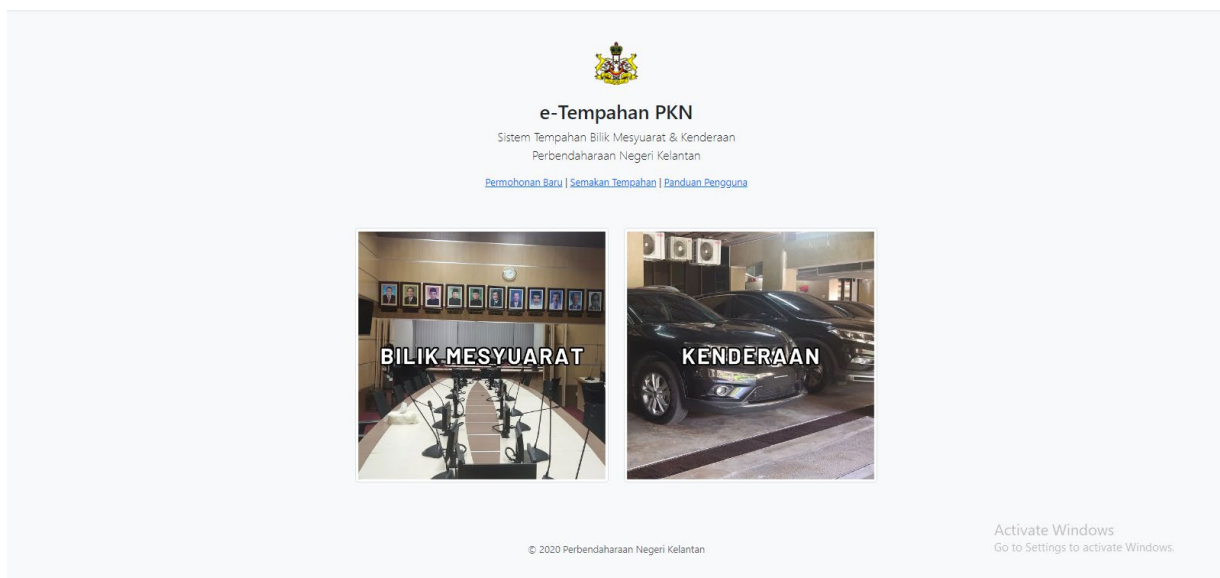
e-Tempahan PKN

Sistem Tempahan Bilik Mesyuarat & Kenderaan
Perbendaharaan Negeri Kelantan

Permohonan Baru | Semakan Tempahan | Panduan Pengguna

BILIK MESYUARAT

KENDERAAN

Activate Windows
Go to Settings to activate Windows.

© 2020 Perbendaharaan Negeri Kelantan